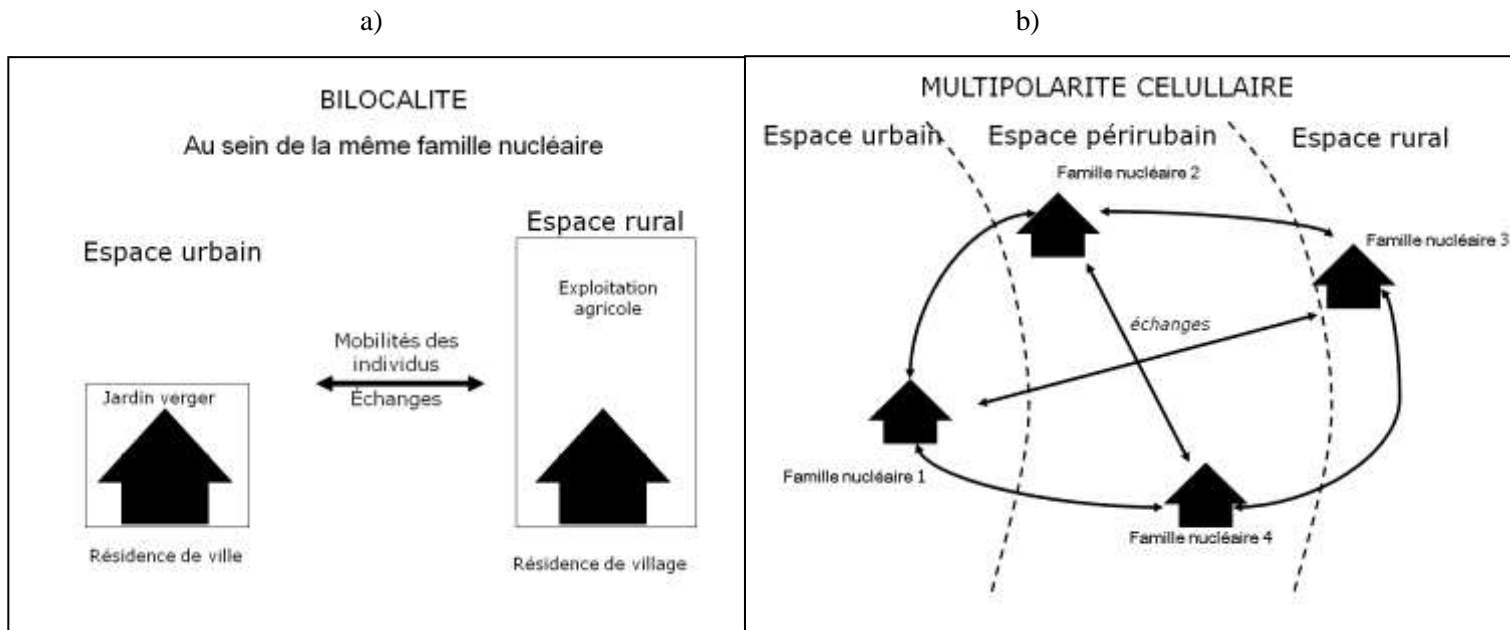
a)

b)

BILOCALITE

Au sein de la même famille nucléaire

Espace urbain

Mobilités des individus

Échanges

Espace rural

Exploitation agricole

Jardin verger

Résidence de ville

Résidence de village

MULTIPOLARITE CELULLAIRE

Espace urbain

Espace périrubain

Espace rural

Famille nucléaire 2

Famille nucléaire 3

échanges

Famille nucléaire 1

Famille nucléaire 4